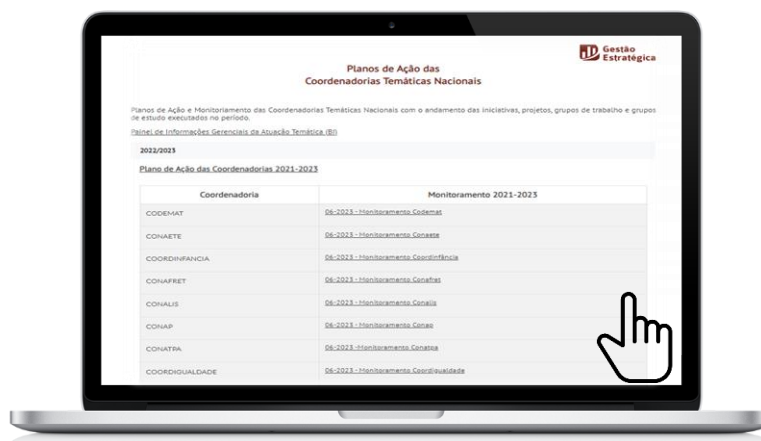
Gestão Estratégica

Planos de Ação das Coordenadorias Temáticas Nacionais

Planos de Ação e Monitoramento das Coordenadorias Temáticas Nacionais com o andamento das iniciativas, projetos, grupos de trabalho e grupos de estudo executados no período.

Painel de Informações Gerenciais da Atuação Temática (BI)

2022/2023

Plano de Ação das Coordenadorias 2021-2023

| Coordenadoria | Monitoramento 2021-2023 |
|---|---|
| CODEMAT | 06-2023 - Monitoramento Codemat |
| CONAETE | 06-2023 - Monitoramento Conaete |
| COORDINFANCIA | 06-2023 - Monitoramento Coordinfância |
| CONAFRET | 06-2023 - Monitoramento Conafret |
| CONALIS | 06-2023 - Monitoramento Conalis |
| CONAP | 06-2023 - Monitoramento Conap |
| CONATPA | 06-2023-Monitoramento Conatpa |
| COORDIGUALDADE | 06-2023 - Monitoramento Coordigualdade |